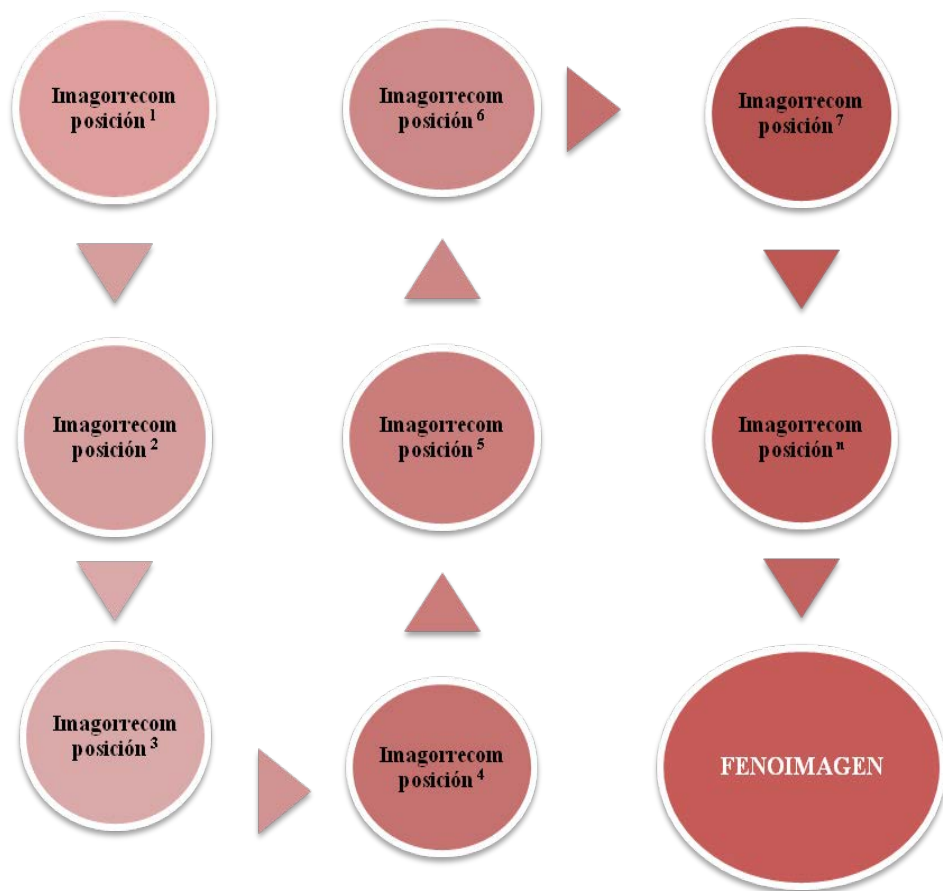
Imagorrecom posición $^{1}$

Imagorrecom posición $^{2}$

Imagorrecom posición $^{3}$

Imagorrecom posición $^{4}$

Imagorrecom posición $^{5}$

Imagorrecom posición $^{6}$

Imagorrecom posición $^{7}$

Imagorrecom posición $^{n}$

FENOIMAGEN